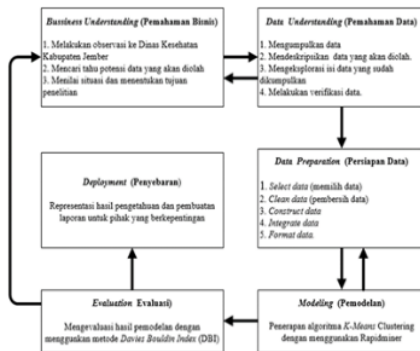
Bussiness Understanding (Pemahaman Bisnis)

1. Melakukan observasi ke Dinas Kesehatan Kabupaten Jember
2. Mencari tahu potensi data yang akan diolah
3. Menilai situasi dan menentukan tujuan penelitian

Data Understanding (Pemahaman Data)

1. Mengumpulkan data
2. Mendeskripsikan data yang akan diolah.
3. Mengeksplorasi isi data yang sudah dikumpulkan
4. Melakukan verifikasi data.

Data Preparation (Persiapan Data)

1. Select data (memilih data)
2. Clean data (pembersih data)
3. Construct data
4. Integrate data
5. Format data.

Deployment (Penyebaran)

Representasi hasil pengetahuan dan pembuatan laporan untuk pihak yang berkepentingan

Evaluation Evaluasi)

Mengevaluasi hasil pemodelan dengan menggunakan metode Davies Bouldin Index (DBI)

Modeling (Pemodelan)

Penerapan algoritma K-Means Clustering dengan menggunakan Rapidminer